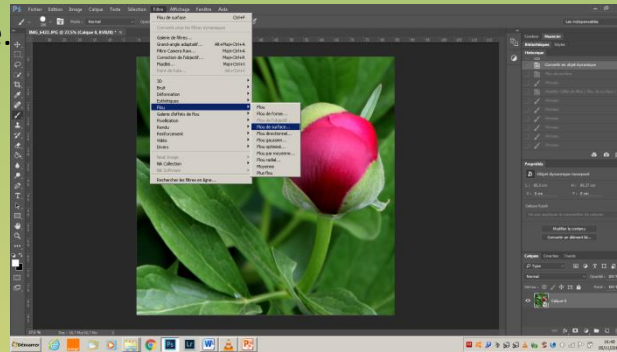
Ps Fichier Edition Image Calque Texte Sélection Filtre Affichage Fenêtre Aide

Normal

Les indispensables

IMG_4431.JPG @ 33,5% (Calque 0, RVB/8) *

Flou de surface Ctrl+F

Galerie de filtres...
Grand-angle adaptatif... Alt+Maj+Ctrl+A
Filtre Camera Raw... Maj+Ctrl+A
Correction de l'objectif... Maj+Ctrl+R
Fluidité... Maj+Ctrl+X
Point de fuite... Alt+Ctrl+V

3D
Bruit
Déformation
Esthétiques
Flou
Galerie d'effets de flou
Pixellisation
Rendu
Renforcement
Vidéo
Divers

Nik Collection

Rechercher des filtres en ligne...

Flou
Flou de forme...
Flou de surface...
Flou directionnel...
Flou gaussien...
Flou optimisé...
Flou par moyenne...
Flou radial...
Moyenne
Plus flou

Bibliothèques Styles
Historique

Convertir en objet dynamique

Propriétés
Objet dynamique incorporé

Modifier le contenu
Convertir en détouré...

Calques Couches Tracés
Normal
Opacité : 100%
Fond : 100%
Calque 0

33,5%

Démarrer